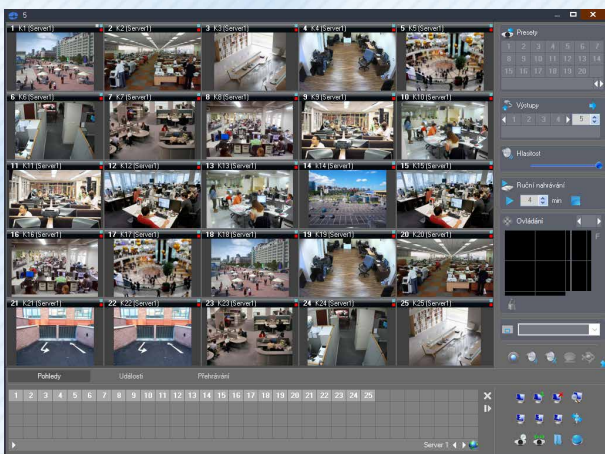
5

1 K1 (Server1)
2 K2 (Server1)
3 K3 (Server1)
4 K4 (Server1)
5 K5 (Server1)
6 K6 (Server1)
7 K7 (Server1)
8 K8 (Server1)
9 K9 (Server1)
10 K10 (Server1)
11 K11 (Server1)
12 K12 (Server1)
13 K13 (Server1)
14 K14 (Server1)
15 K15 (Server1)
16 K16 (Server1)
17 K17 (Server1)
18 K18 (Server1)
19 K19 (Server1)
20 K20 (Server1)
21 K21 (Server1)
22 K22 (Server1)
23 K23 (Server1)
24 K24 (Server1)
25 K25 (Server1)

Presety
1 2 3 4 5 6 7
8 9 10 11 12 13 14
15 16 17 18 19 20

Výstupy
1 2 3 4 5

Hlasitost

Ruční nahrávání
4 min

Ovládání

Pohledy
Události
Přehrávání

1 2 3 4 5 6 7 8 9 10 11 12 13 14 15 16 17 18 19 20 21 22 23 24 25

Server 1